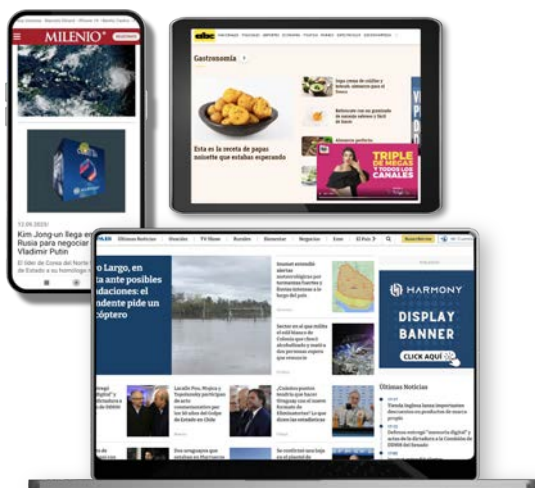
MILENIO

12.09.2025

Kim Jong-un llega en Rusia para negociar Vladimir Putin

El líder de Corea del Norte de Estado a su homólogo

abc

Gastronomía

Esta es la receta de papas noisette que estabas esperando

TRIPLE DE MEGAS Y TODOS LOS CANALES

Últimas Noticias

o Largo, en ta ante posibles daciones: el indente pide un cóptero

HARMONY

DISPLAY BANNER

CLICK AQUÍ

Últimas Noticias